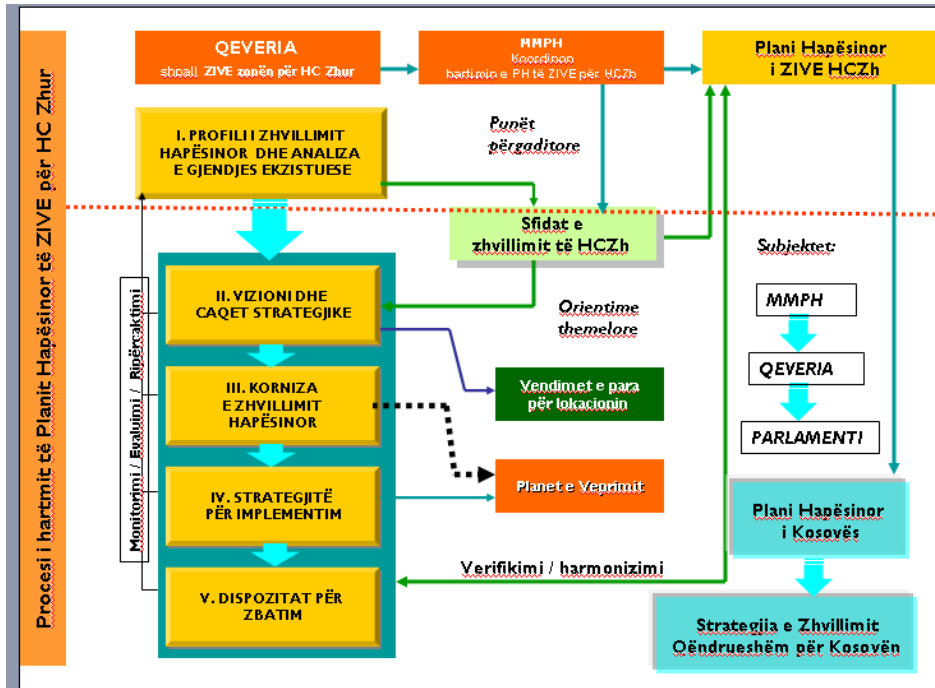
Procesi i hartimit të Planit Hapësinor të ZIVE për HC Zhur

QEVERIA
shpall ZIVE zonën për HC Zhur

MMPH
Koordinon
hartimin e PH të ZIVE për HCZh

Plani Hapësinor
i ZIVE HCZh

I. PROFILI I ZHVILLIMIT HAPËSINOR DHE ANALIZA E GJENDJES EKZISTUESE

Punët përgaditore

Sfidat e zhvillimit të HCZh

Subjektet:

MMPH

QEVERIA

PARLAMENTI

Monitorimi / Evaluimi / Ripërcaktimi

II. VIZIONI DHE CAQET STRATEGJIKE

Orientime themelore

III. KORNIZA E ZHVILLIMIT HAPËSINOR

Vendimet e para për lokacionin

IV. STRATEGJITË PËR IMPLEMENTIM

Planet e Veprimit

Plani Hapësinor i Kosovës

V. DISPOZITAT PËR ZBATIM

Verifikimi / harmonizimi

Strategjia e Zhvillimit Qëndrueshëm për Kosovën